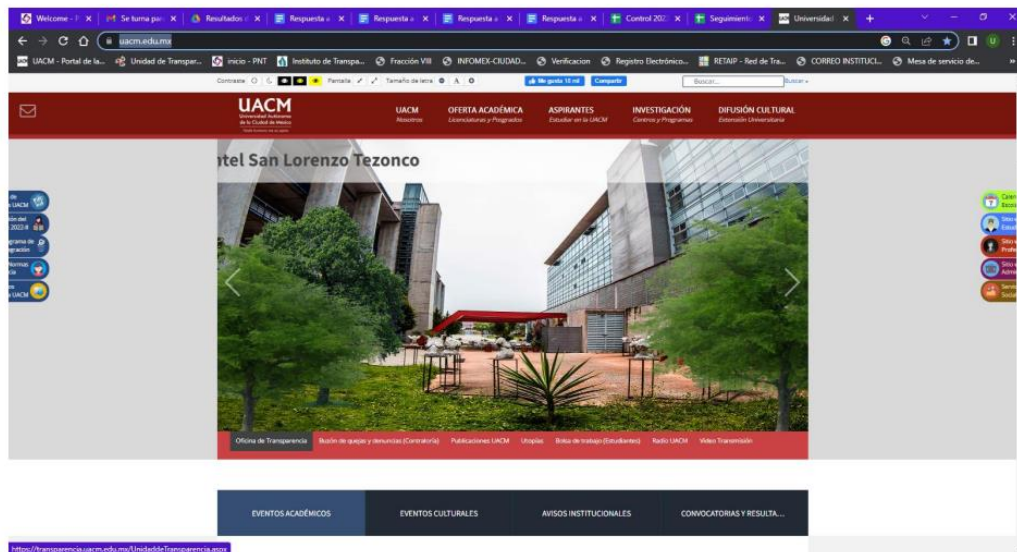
Welcome - P × Se turna para × Resultados d × Respuesta a × Respuesta a × Respuesta a × Respuesta a × Control 202 × Seguimiento × Universidad × +

uacm.edu.mx

UACM - Portal de la... Unidad de Transpar... inicio - PNT Instituto de Transpa... Fracción VIII INFOMEX-CIUDAD... Verificacion Registro Electrónico... RETAIP - Red de Tra... CORREO INSTITUCI... Mesa de servicio de...

Contraste Pantalla Tamaño de letra A Me gusta 10 mil Compartir Buscar... Buscar »

UACM Universidad Autónoma de la Ciudad de México

UACM Nosotros
OFERTA ACADÉMICA Licenciaturas y Posgrados
ASPIRANTES Estudiar en la UACM
INVESTIGACIÓN Centros y Programas
DIFUSIÓN CULTURAL Extensión Universitaria

ntel San Lorenzo Tezonco

Oficina de Transparencia Buzón de quejas y denuncias (Contraloría) Publicaciones UACM Utopías Bolsa de trabajo (Estudiantes) Radio UACM Video Transmisión

EVENTOS ACADÉMICOS EVENTOS CULTURALES AVISOS INSTITUCIONALES CONVOCATORIAS Y RESULTA...

https://transparencia.uacm.edu.mx/UnidaddeTransparencia.aspx